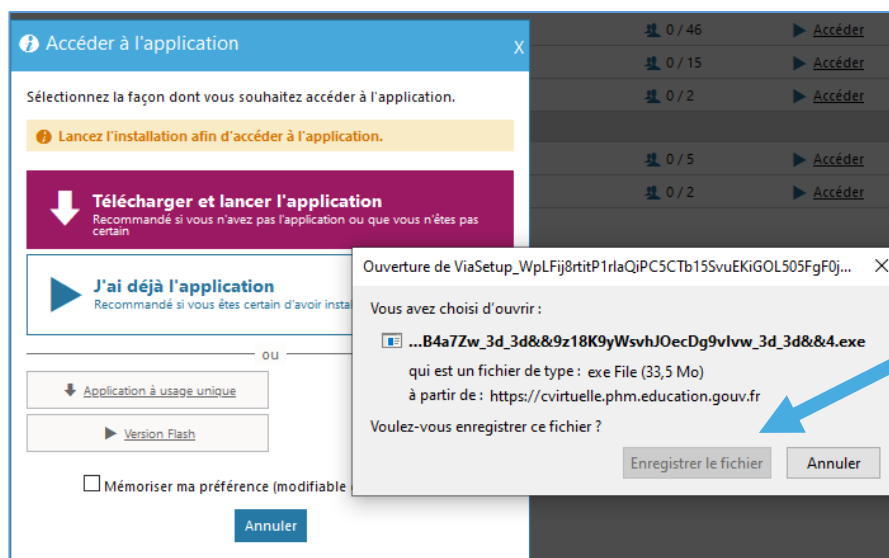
Accéder à l'application

x

Sélectionnez la façon dont vous souhaitez accéder à l'application.

Lancez l'installation afin d'accéder à l'application.

Télécharger et lancer l'application
Recommandé si vous n'avez pas l'application ou que vous n'êtes pas certain

J'ai déjà l'application
Recommandé si vous êtes certain d'avoir insta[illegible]

ou

Application à usage unique

Version Flash

Mémoriser ma préférence (modifiable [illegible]

Annuler

0 / 46 Accéder
0 / 15 Accéder
0 / 2 Accéder
0 / 5 Accéder
0 / 2 Accéder

Ouverture de ViaSetup_WpLFij8rtitP1rlaQiPC5CTb15SvuEKiGOL505FgF0j...

Vous avez choisi d'ouvrir :

...B4a7Zw_3d_3d&&9z18K9yWsvhJOecDg9vIvw_3d_3d&&4.exe

qui est un fichier de type : exe File (33,5 Mo)

à partir de : https://cvirtuelle.phm.education.gouv.fr

Voulez-vous enregistrer ce fichier ?

Enregistrer le fichier

Annuler